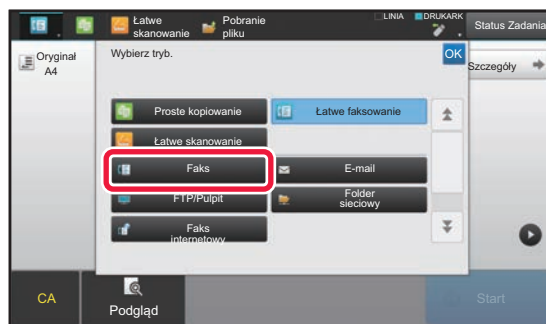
Łatwe skanowanie
Pobranie pliku
LINIA
DRUKARKA
Status Zadania
Oryginał
A4
Wybierz tryb.
OK
Szczegóły
Proste kopiowanie
Łatwe faksowanie
Łatwe skanowanie
Faks
E-mail
FTP/Pulpit
Folder sieciowy
Faks internetowy
CA
Podgląd
Start